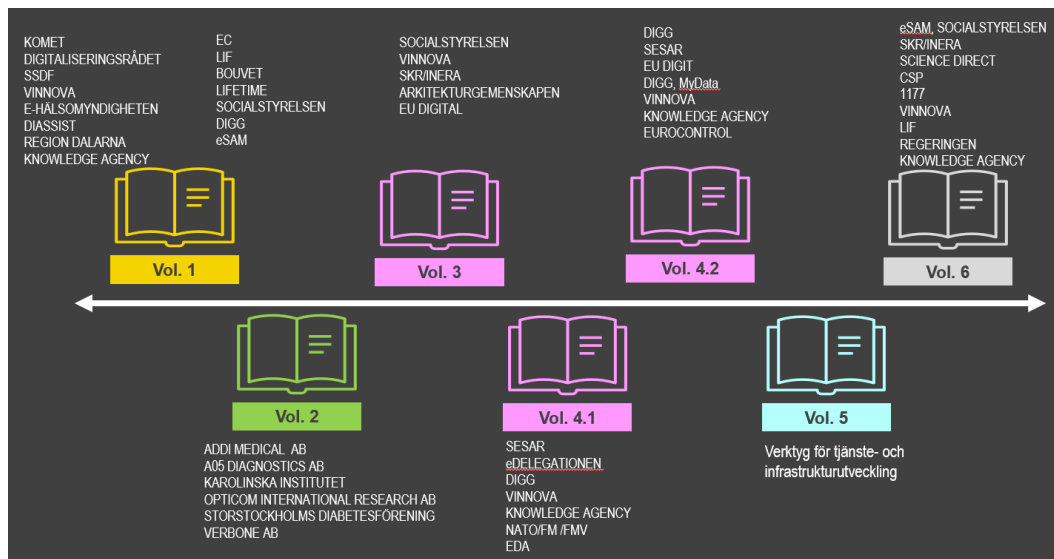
KOMET
DIGITALISERINGSRÅDET
SSDF
VINNOVA
E-HÄLSOMYNDIGHETEN
DIASSIST
REGION DALARNA
KNOWLEDGE AGENCY

EC
LIF
BOUVET
LIFETIME
SOCIALSTYRELSEN
DIGG
eSAM

Vol. 1

SOCIALSTYRELSEN
VINNOVA
SKR/INERA
ARKITEKTURGEMENSKAPEN
EU DIGITAL

Vol. 3

DIGG
SESAR
EU DIGIT
DIGG, MyData
VINNOVA
KNOWLEDGE AGENCY
EUROCONTROL

Vol. 4.2

eSAM, SOCIALSTYRELSEN
SKR/INERA
SCIENCE DIRECT
CSP
1177
VINNOVA
LIF
REGERINGEN
KNOWLEDGE AGENCY

Vol. 6

Vol. 2

ADDI MEDICAL AB
A05 DIAGNOSTICS AB
KAROLINSKA INSTITUTET
OPTICOM INTERNATIONAL RESEARCH AB
STORSTOCKHOLMS DIABETESFÖRENING
VERBONE AB

Vol. 4.1

SESAR
eDELEGATIONEN
DIGG
VINNOVA
KNOWLEDGE AGENCY
NATO/FM /FMV
EDA

Vol. 5

Verktyg för tjänste- och infrastrukturutveckling